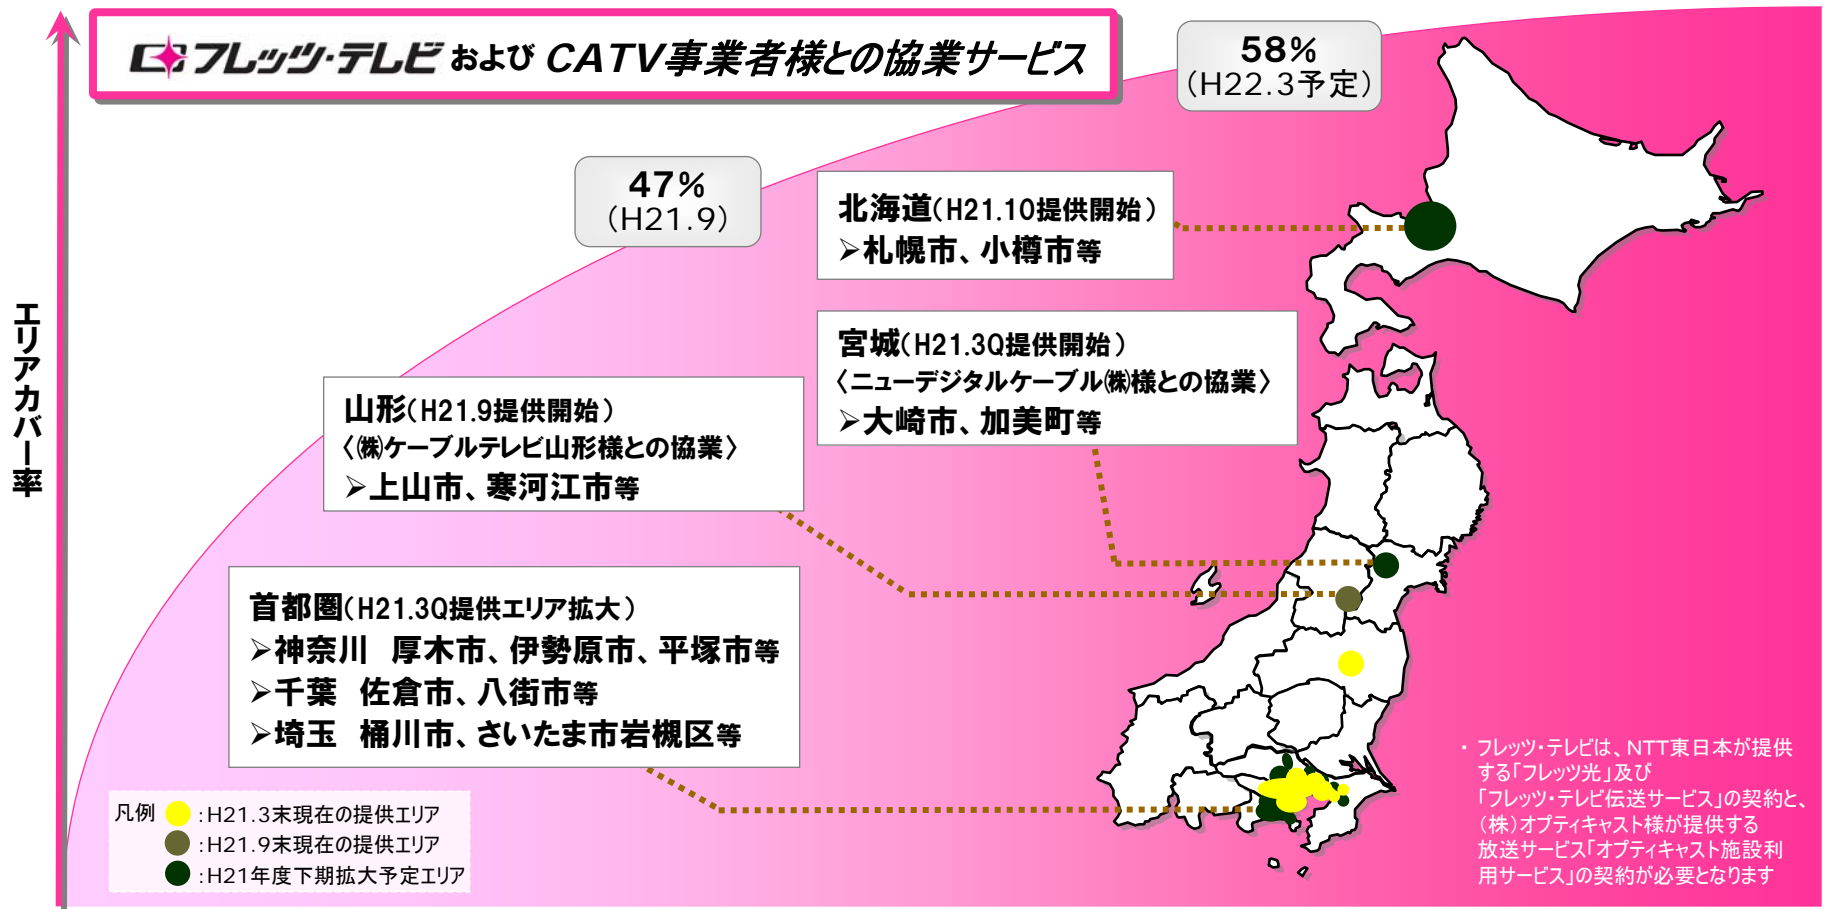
フレッツ・テレビ および CATV事業者様との協業サービス

58%
(H22.3予定)

47%
(H21.9)

エリアカバー率

北海道(H21.10提供開始)
➢札幌市、小樽市等

宮城(H21.3Q提供開始)
〈ニューデジタルケーブル㈱様との協業〉
➢大崎市、加美町等

山形(H21.9提供開始)
〈㈱ケーブルテレビ山形様との協業〉
➢上山市、寒河江市等

首都圏(H21.3Q提供エリア拡大)
➢神奈川　厚木市、伊勢原市、平塚市等
➢千葉　佐倉市、八街市等
➢埼玉　桶川市、さいたま市岩槻区等

凡例 :H21.3末現在の提供エリア
:H21.9末現在の提供エリア
:H21年度下期拡大予定エリア

・フレッツ・テレビは、NTT東日本が提供する「フレッツ光」及び「フレッツ・テレビ伝送サービス」の契約と、(株)オプティキャスト様が提供する放送サービス「オプティキャスト施設利用サービス」の契約が必要となります